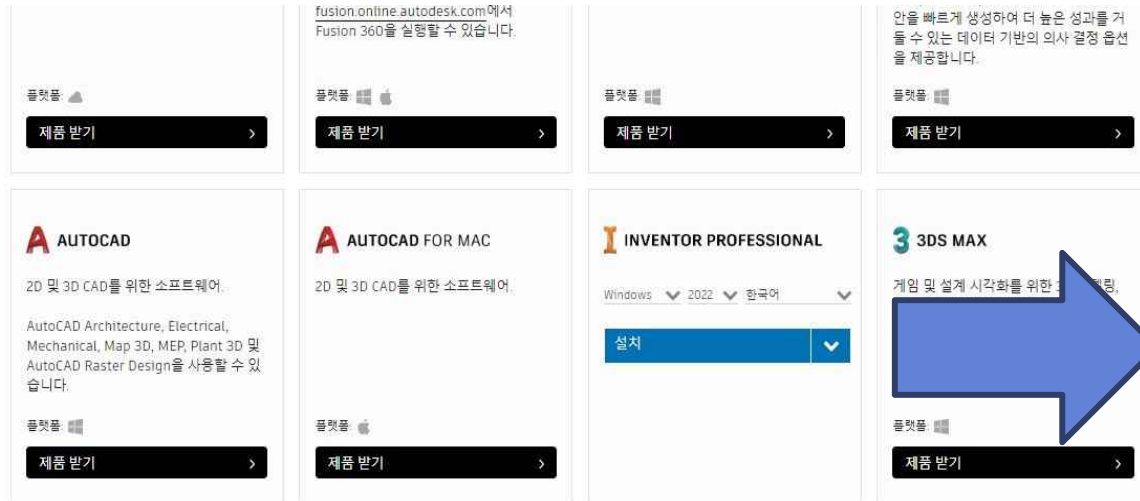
fusion.online.autodesk.com에서 Fusion 360을 실행할 수 있습니다.

안을 빠르게 생성하여 더 높은 성과를 거둘 수 있는 데이터 기반의 의사 결정 옵션을 제공합니다.

플랫폼:

제품 받기

플랫폼:

제품 받기

플랫폼:

제품 받기

플랫폼:

제품 받기

AUTOCAD

2D 및 3D CAD를 위한 소프트웨어.

AutoCAD Architecture, Electrical, Mechanical, Map 3D, MEP, Plant 3D 및 AutoCAD Raster Design을 사용할 수 있습니다.

플랫폼:

제품 받기

AUTOCAD FOR MAC

2D 및 3D CAD를 위한 소프트웨어.

플랫폼:

제품 받기

INVENTOR PROFESSIONAL

Windows 2022 한국어

설치

3DS MAX

게임 및 설계 시각화를 위한 3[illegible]델링,

플랫폼:

제품 받기